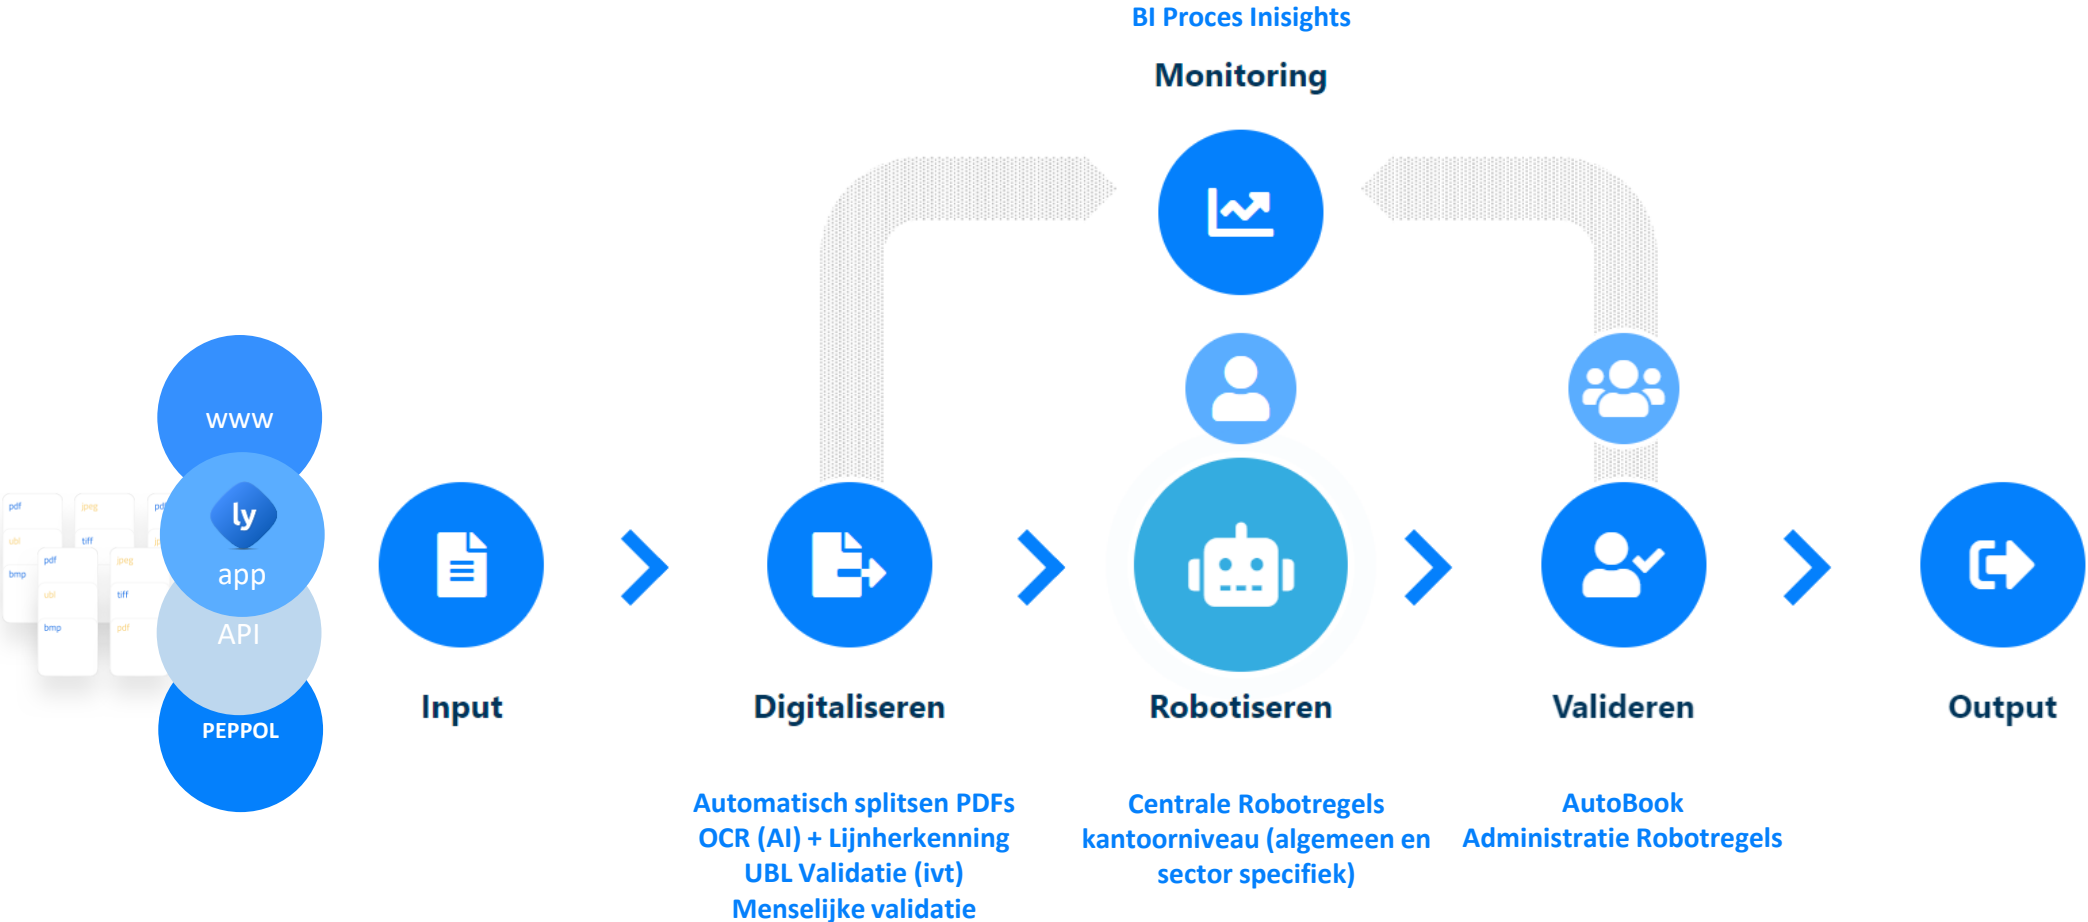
BI Proces Inisights

Monitoring

www

ly

app

API

PEPPOL

pdf
jpeg
ubl
tiff
bmp
pdf
jpeg
ubl
tiff
bmp
pdf

Input

Digitaliseren

Robotiseren

Valideren

Output

Automatisch splitsen PDFs
OCR (AI) + Lijnherkenning
UBL Validatie (ivt)
Menselijke validatie

Centrale Robotregels kantoorniveau (algemeen en sector specifiek)

AutoBook
Administratie Robotregels